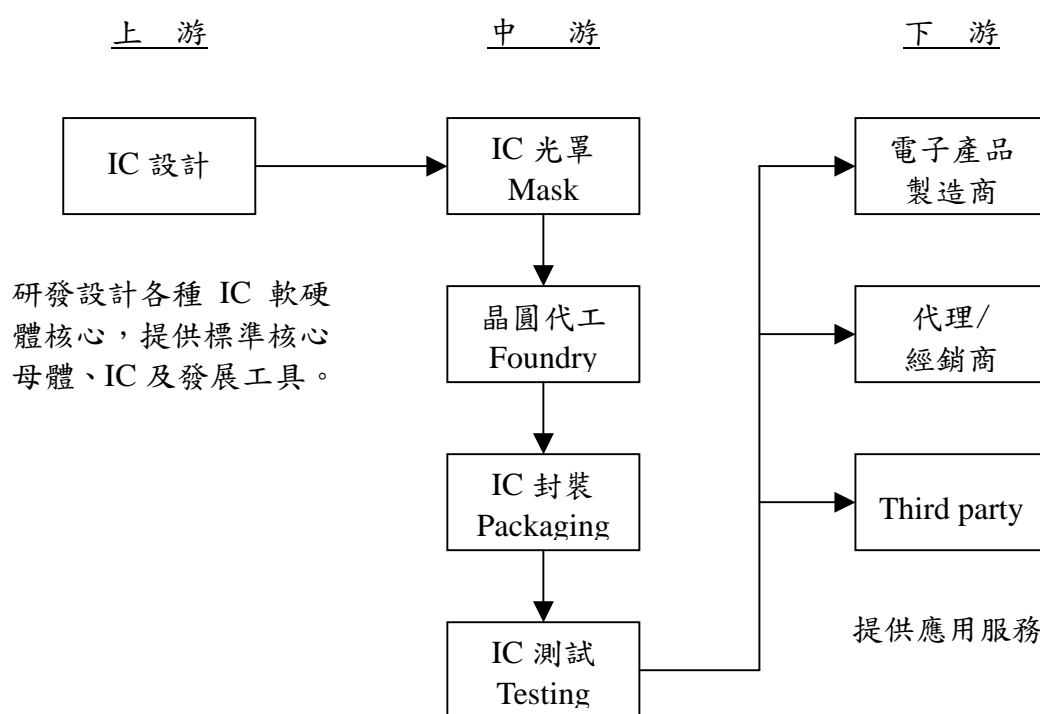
上 游

中 游

下 游

IC 設計

研發設計各種 IC 軟硬體核心，提供標準核心母體、IC 及發展工具。

IC 光罩
Mask

晶圓代工
Foundry

IC 封裝
Packaging

IC 測試
Testing

電子產品
製造商

代理/
經銷商

Third party

提供應用服務